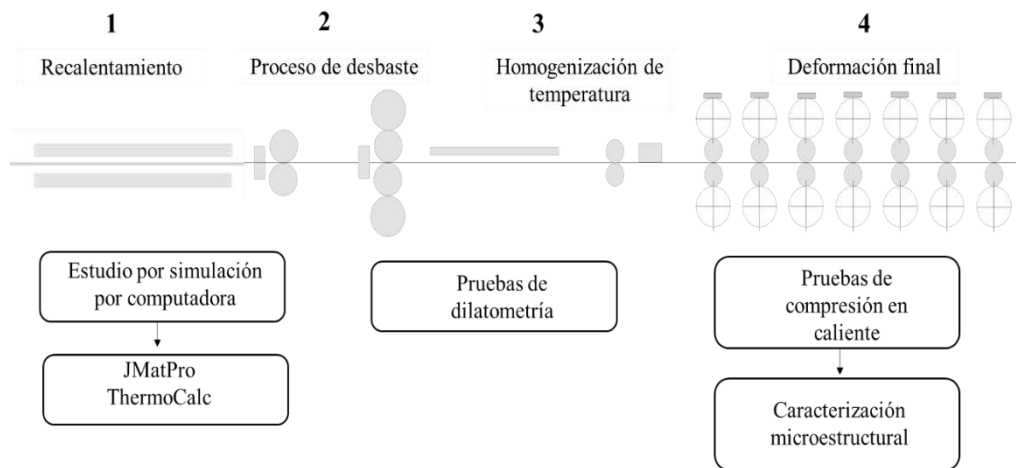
1
Recalentamiento

2
Proceso de desbaste

3
Homogenización de temperatura

4
Deformación final

Estudio por simulación por computadora

JMatPro
ThermoCalc

Pruebas de dilatometría

Pruebas de compresión en caliente

Caracterización microestructural